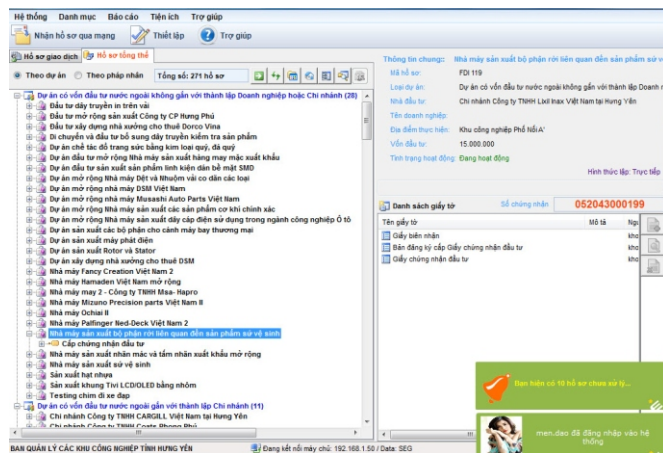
Hệ thống Danh mục Báo cáo Tiện ích Trợ giúp

Nhận hồ sơ qua mạng Thiết lập Trợ giúp

Hồ sơ giao dịch Hồ sơ tổng thể

Theo dự án Theo pháp nhân Tổng số: 271 hồ sơ

Dự án có vốn đầu tư nước ngoài không gắn với thành lập Doanh nghiệp hoặc Chi nhánh (28)
Đầu tư dây truyền in trên vải
Đầu tư mở rộng sản xuất Công ty CP Hưng Phú
Đầu tư xây dựng nhà xưởng cho thuê Dorco Vina
Di chuyển và đầu tư bổ sung dây truyền kiểm tra sản phẩm
Dự án chế tác đồ trang sức bằng kim loại quý, đá quý
Dự án đầu tư mở rộng Nhà máy sản xuất hàng may mặc xuất khẩu
Dự án đầu tư sản xuất sản phẩm linh kiện dán bề mặt SMD
Dự án mở rộng Nhà máy Dệt và Nhuộm vải co dãn các loại
Dự án mở rộng nhà máy DSM Việt Nam
Dự án mở rộng Nhà máy Musashi Auto Parts Việt Nam
Dự án mở rộng Nhà máy sản xuất các sản phẩm cơ khí chính xác
Dự án mở rộng Nhà máy sản xuất dây cáp điện sử dụng trong ngành công nghiệp Ô tô
Dự án sản xuất các bộ phận cho cánh máy bay thương mại
Dự án sản xuất máy phát điện
Dự án sản xuất Rotor và Stator
Dự án xây dựng nhà xưởng cho thuê DSM
Nhà máy Fancy Creation Việt Nam 2
Nhà máy Hamaden Việt Nam mở rộng
Nhà máy may 2 - Công ty TNHH Msa- Hapro
Nhà máy Mizuno Precision parts Việt Nam II
Nhà máy Ochiai II
Nhà máy Palfinger Ned-Deck Việt Nam 2
Nhà máy sản xuất bộ phận rời liên quan đến sản phẩm sứ vệ sinh
Cấp chứng nhận đầu tư
Nhà máy sản xuất nhãn mác và tấm nhãn xuất khẩu mở rộng
Nhà máy sản xuất sứ vệ sinh
Sản xuất hạt nhựa
Sản xuất khung Tivi LCD/OLED bằng nhôm
Testing chim đi xe đạp
Dự án có vốn đầu tư nước ngoài gắn với thành lập Chi nhánh (11)
Chi nhánh Công ty TNHH CARGILL Việt Nam tại Hưng Yên
Chi nhánh Công ty TNHH Coats Phong Phú

Thông tin chung: Nhà máy sản xuất bộ phận rời liên quan đến sản phẩm sứ vệ
Mã hồ sơ: FDI 119
Loại dự án: Dự án có vốn đầu tư nước ngoài không gắn với thành lập Doanh n
Nhà đầu tư: Chi nhánh Công ty TNHH Lixil Inax Việt Nam tại Hưng Yên
Tên doanh nghiệp:
Địa điểm thực hiện: Khu công nghiệp Phố Nối A'
Vốn đầu tư: 15.000.000
Tình trạng hoạt động: Đang hoạt động
Hình thức lập: Trực tiếp

Danh sách giấy tờ Số chứng nhận 052043000199
| Tên giấy tờ | Mô tả | Ng |
|---|---|---|
| Giấy biên nhận | | kho |
| Bản đăng ký cấp Giấy chứng nhận đầu tư | | kho |
| Giấy chứng nhận đầu tư | | kho |

Bạn hiện có 10 hồ sơ chưa xử lý...

man.dao đã đăng nhập vào hệ thống

BAN QUẢN LÝ CÁC KHU CÔNG NGHIỆP TỈNH HƯNG YÊN Đang kết nối máy chủ: 192.168.1.50 / Data: SEG